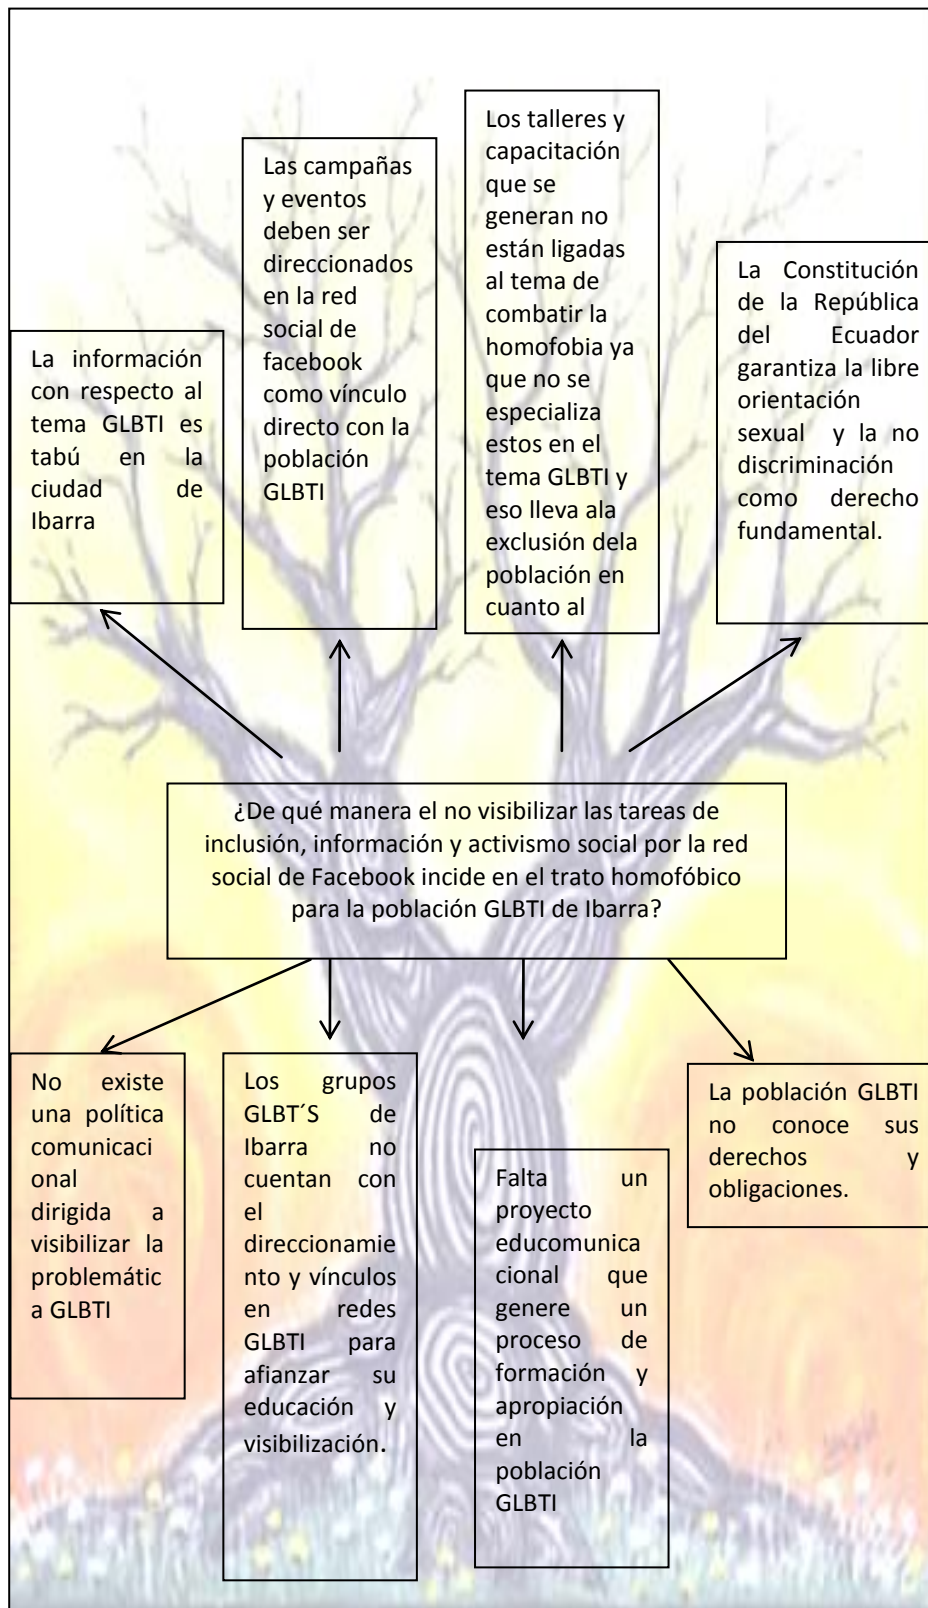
La información con respecto al tema GLBTI es tabú en la ciudad de Ibarra

Las campañas y eventos deben ser direccionados en la red social de facebook como vínculo directo con la población GLBTI

Los talleres y capacitación que se generan no están ligadas al tema de combatir la homofobia ya que no se especializa estos en el tema GLBTI y eso lleva ala exclusión dela población en cuanto al

La Constitución de la República del Ecuador garantiza la libre orientación sexual y la no discriminación como derecho fundamental.

¿De qué manera el no visibilizar las tareas de inclusión, información y activismo social por la red social de Facebook incide en el trato homofóbico para la población GLBTI de Ibarra?

No existe una política comunicacional dirigida a visibilizar la problemática GLBTI

Los grupos GLBT´S de Ibarra no cuentan con el direccionamiento y vínculos en redes GLBTI para afianzar su educación y visibilización.

Falta un proyecto educomunicacional que genere un proceso de formación y apropiación en la población GLBTI

La población GLBTI no conoce sus derechos y obligaciones.